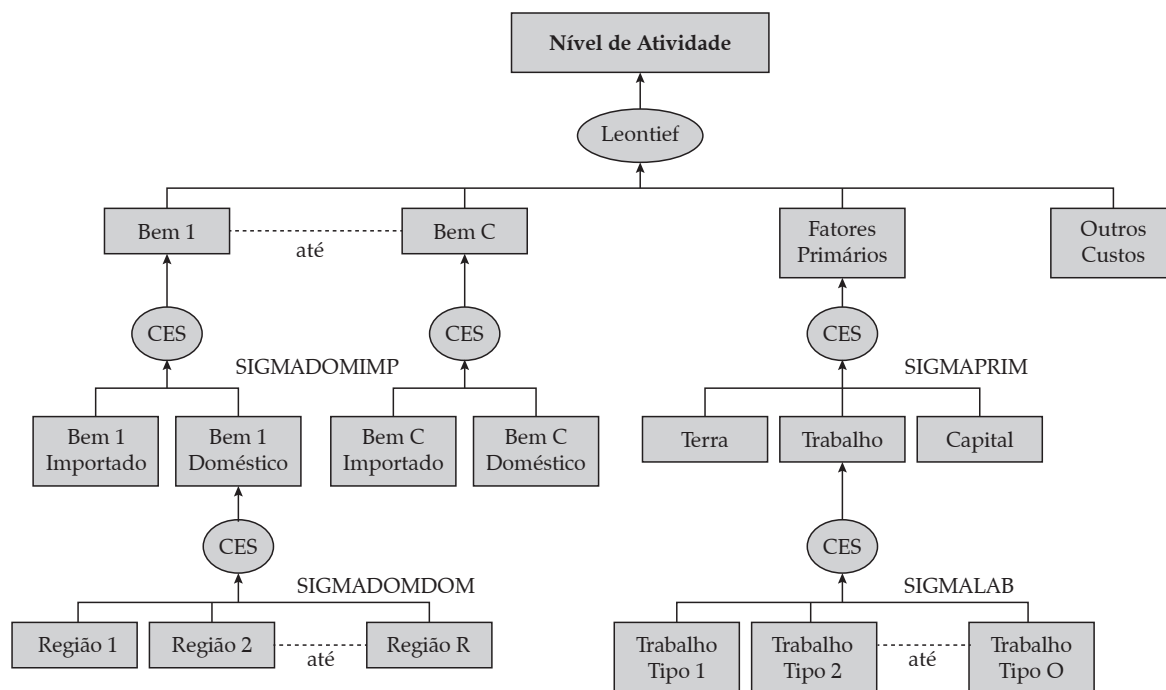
Nível de Atividade

Leontief

Bem 1

até

Bem C

Fatores Primários

Outros Custos

CES

SIGMADOMIMP

CES

CES

SIGMAPRIM

Bem 1 Importado

Bem 1 Doméstico

Bem C Importado

Bem C Doméstico

Terra

Trabalho

Capital

CES

SIGMADOMDOM

CES

SIGMALAB

Região 1

Região 2

até

Região R

Trabalho Tipo 1

Trabalho Tipo 2

até

Trabalho Tipo O